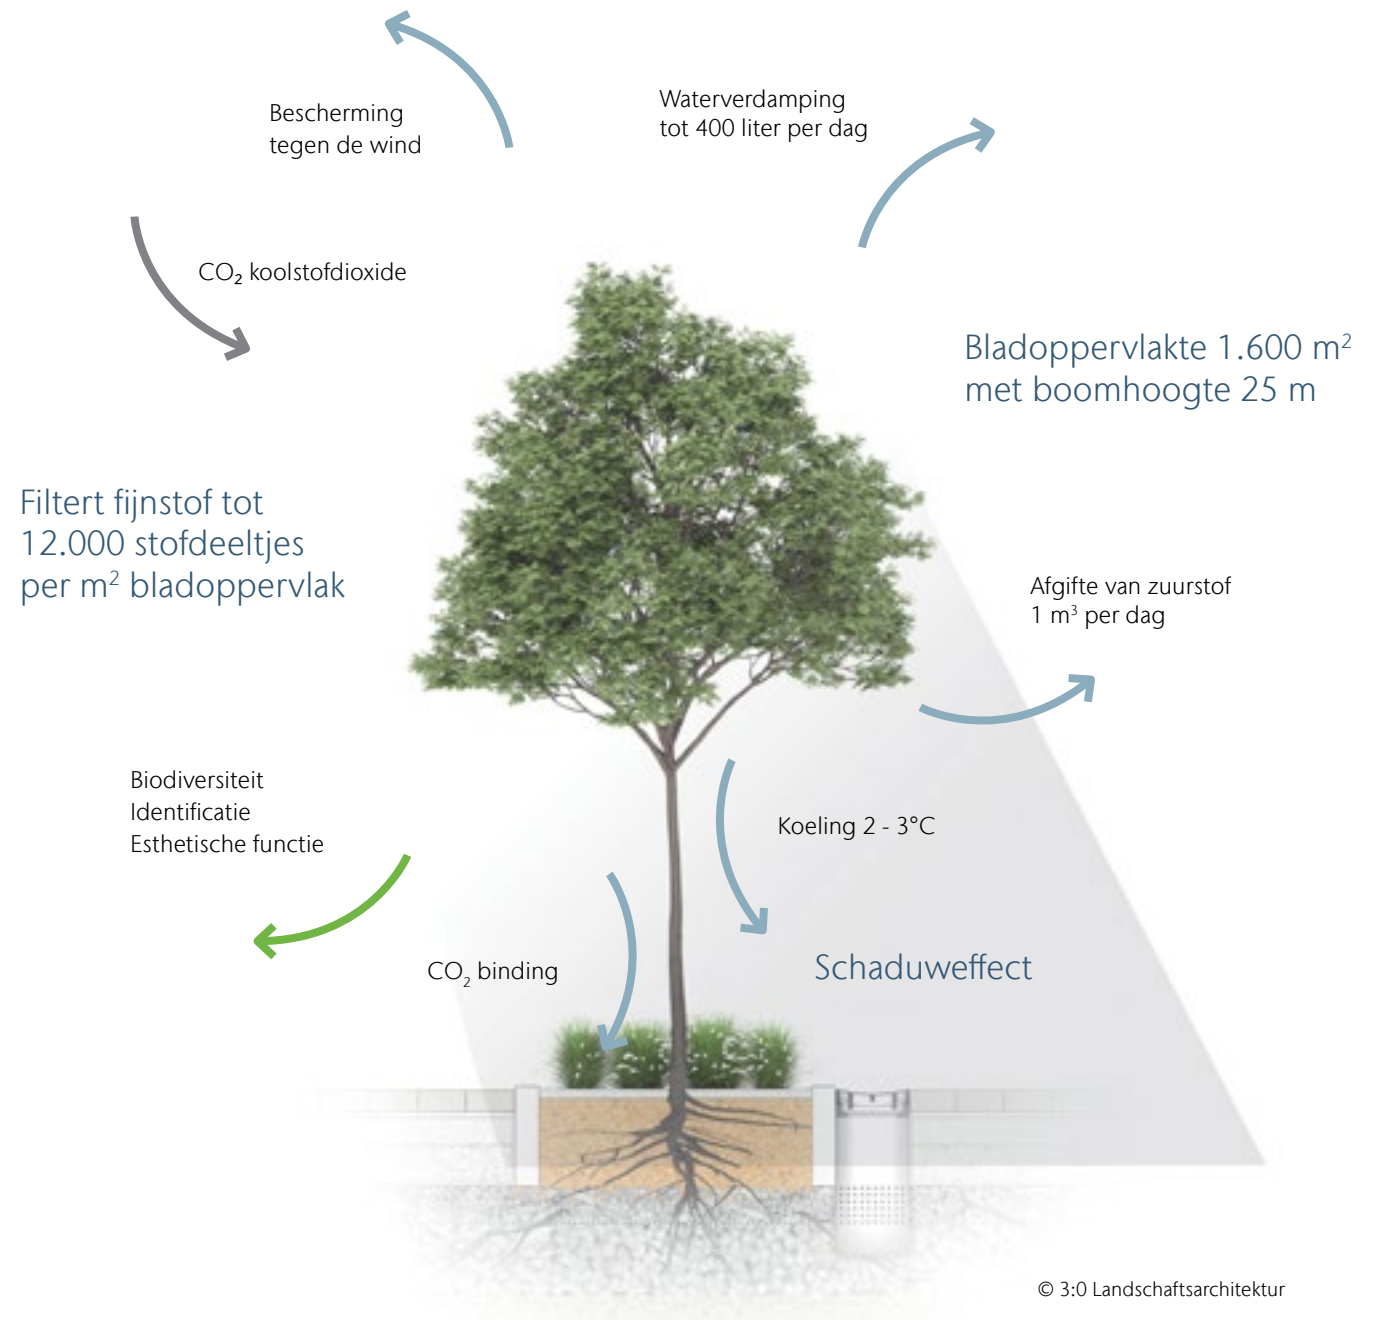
Bescherming tegen de wind

Waterverdamping tot 400 liter per dag

$CO_2$ koolstofdioxide

Bladoppervlakte 1.600 $m^2$ met boomhoogte 25 m

Filtert fijnstof tot 12.000 stofdeeltjes per $m^2$ bladoppervlak

Afgifte van zuurstof 1 $m^3$ per dag

Biodiversiteit
Identificatie
Esthetische functie

Koeling 2 - 3°C

$CO_2$ binding

Schaduweffect

© 3:0 Landschaftsarchitektur